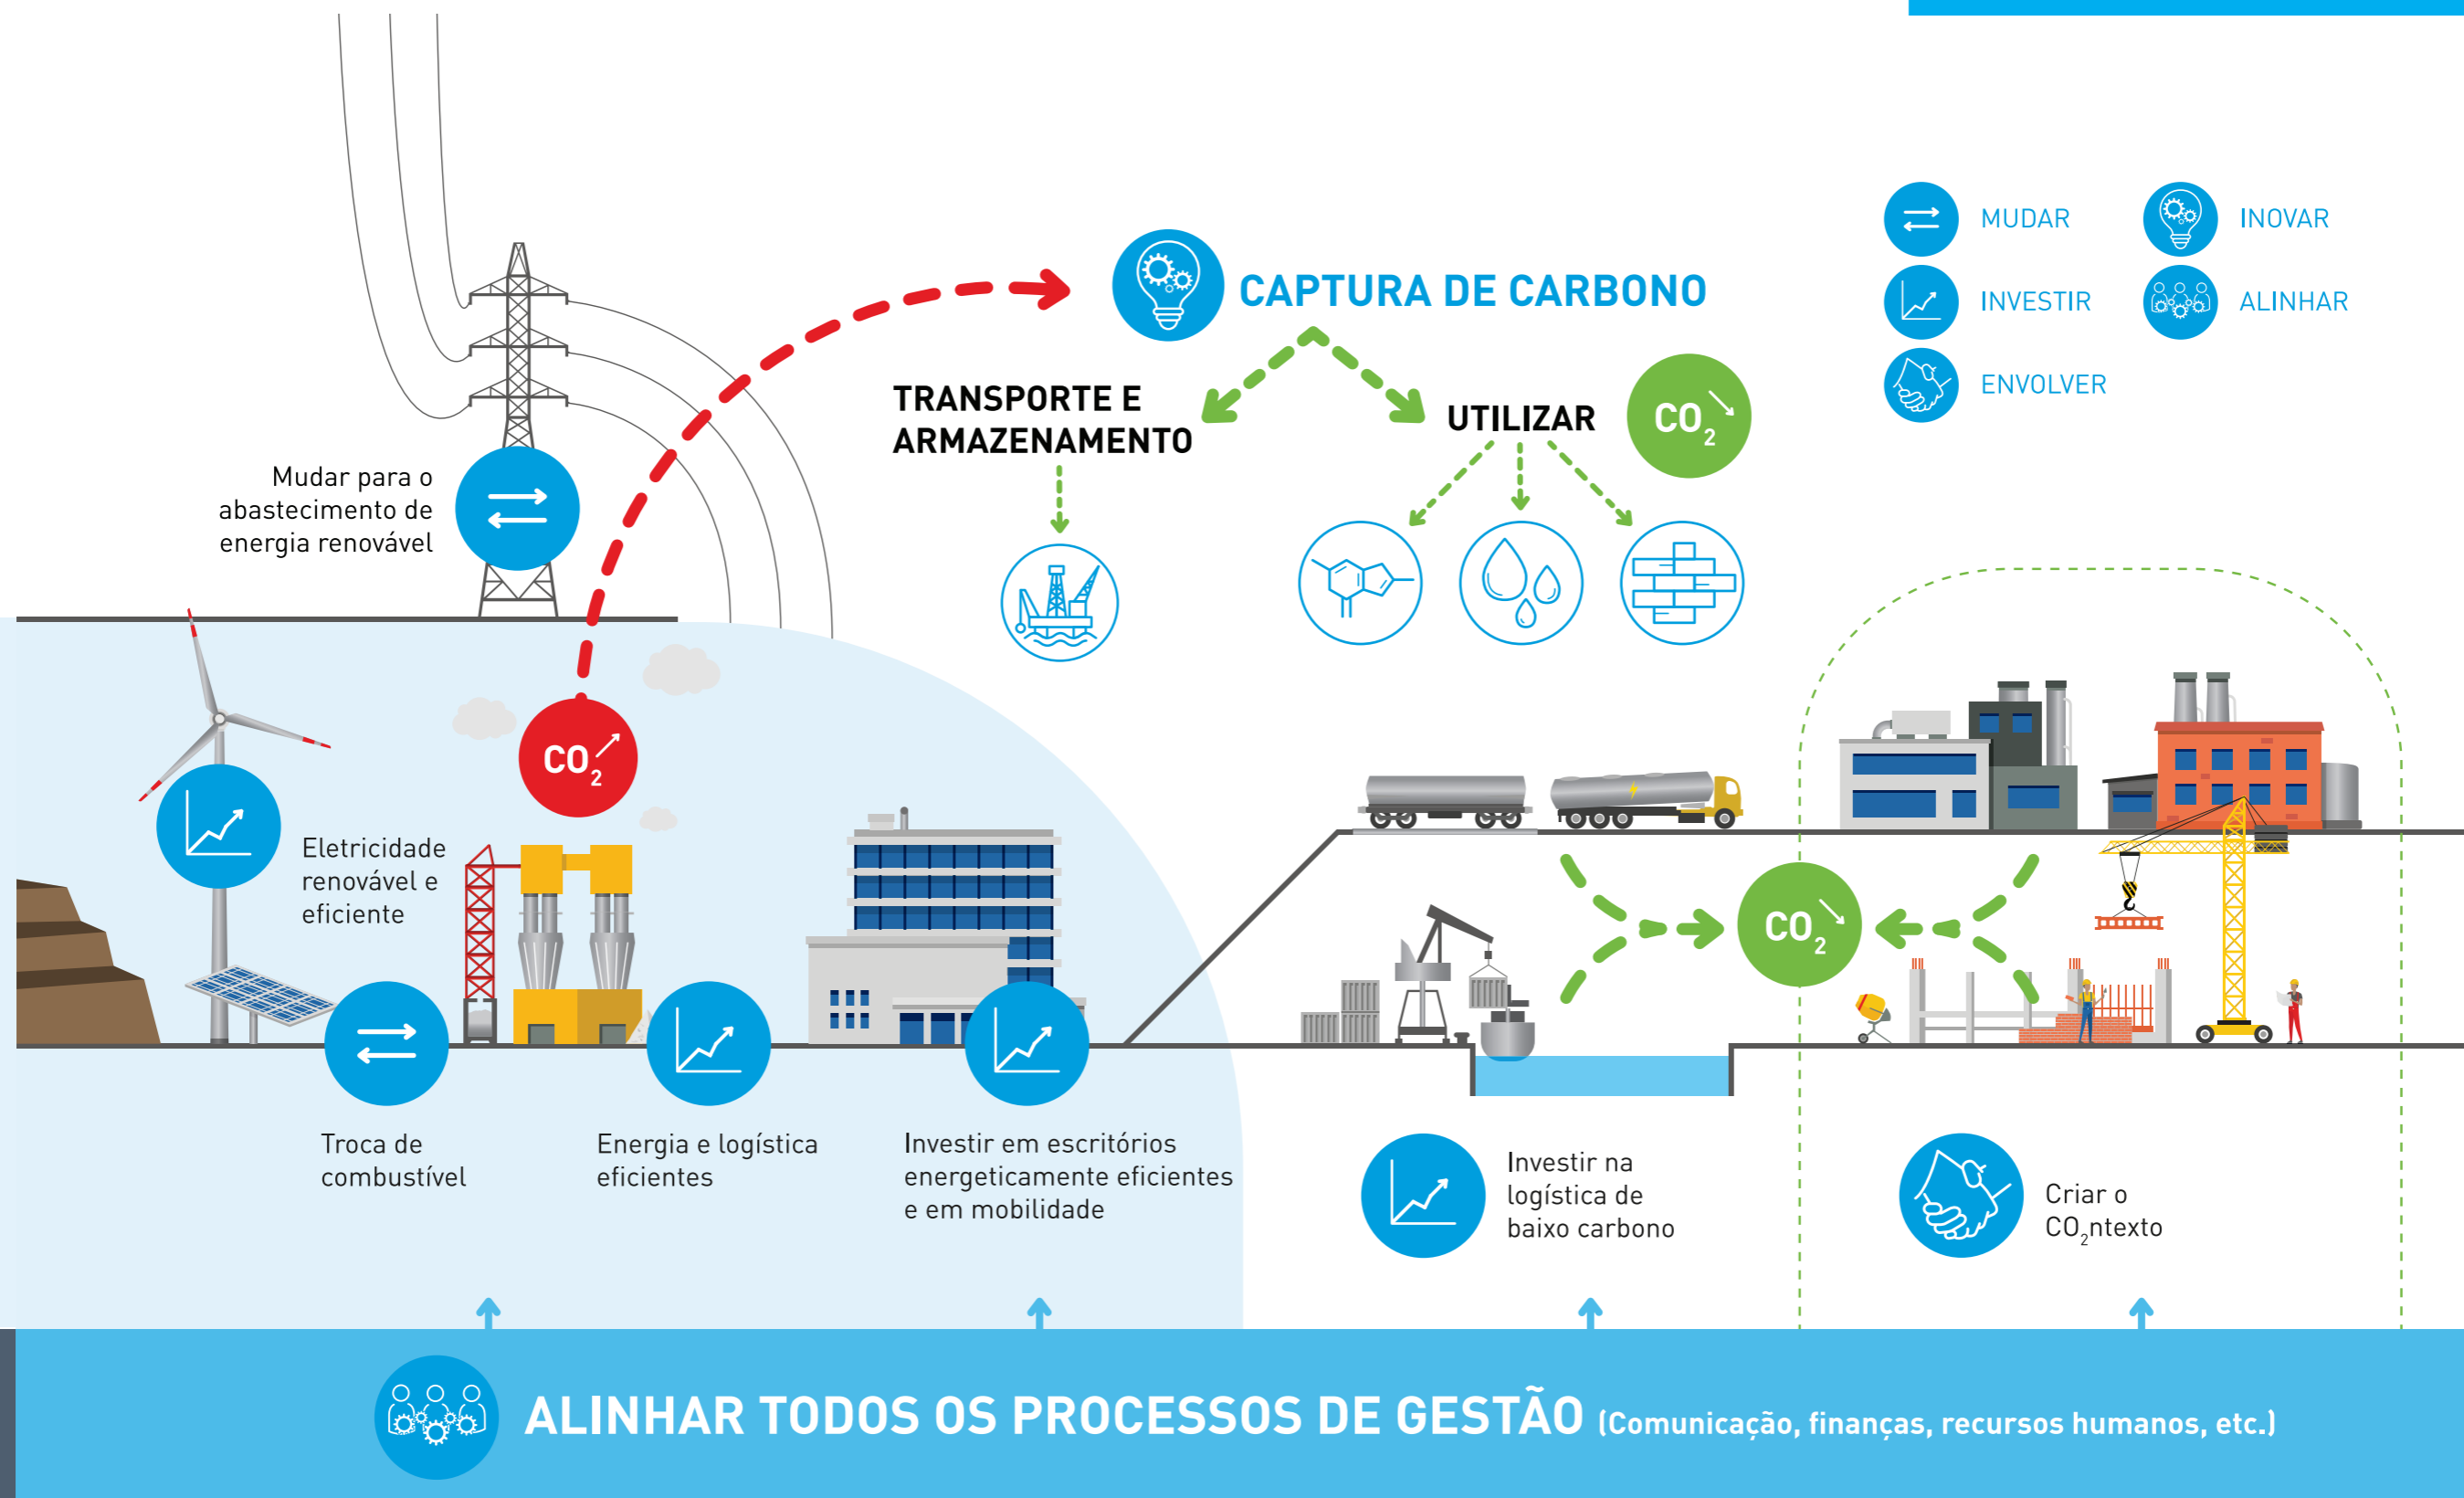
MUDAR
INOVAR
INVESTIR
ALINHAR
ENVOLVER

CAPTURA DE CARBONO

TRANSPORTE E ARMAZENAMENTO

UTILIZAR

$CO_2$

Mudar para o abastecimento de energia renovável

$CO_2$

Eletricidade renovável e eficiente

$CO_2$

Troca de combustível

Energia e logística eficientes

Investir em escritórios energeticamente eficientes e em mobilidade

Investir na logística de baixo carbono

Criar o $CO_2$ntexto

ALINHAR TODOS OS PROCESSOS DE GESTÃO (Comunicação, finanças, recursos humanos, etc.)